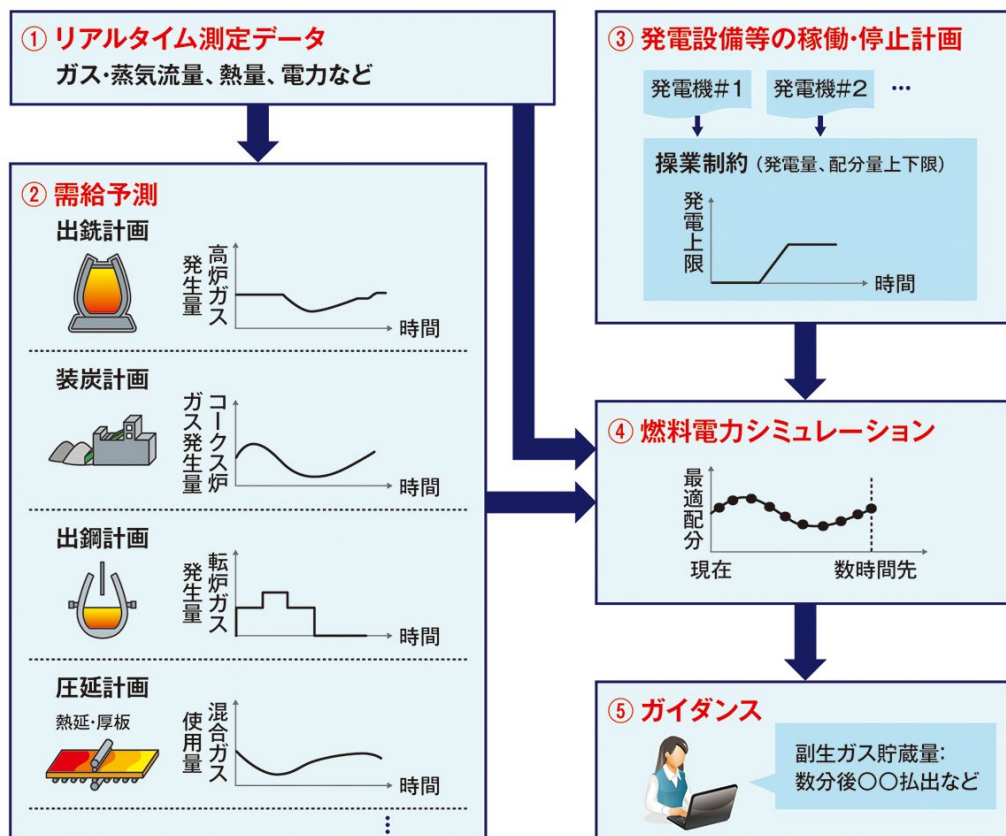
① リアルタイム測定データ
ガス･蒸気流量、熱量、電力など

② 需給予測

出銑計画
高炉ガス発生量
時間

装炭計画
コークス炉ガス発生量
時間

出鋼計画
転炉ガス発生量
時間

圧延計画
熱延･厚板
混合ガス使用量
時間

③ 発電設備等の稼働･停止計画
発電機＃1
発電機＃2
…
操業制約（発電量、配分量上下限）
発電上限
時間

④ 燃料電力シミュレーション
最適配分
現在
数時間先

⑤ ガイダンス
副生ガス貯蔵量:
数分後○○払出など